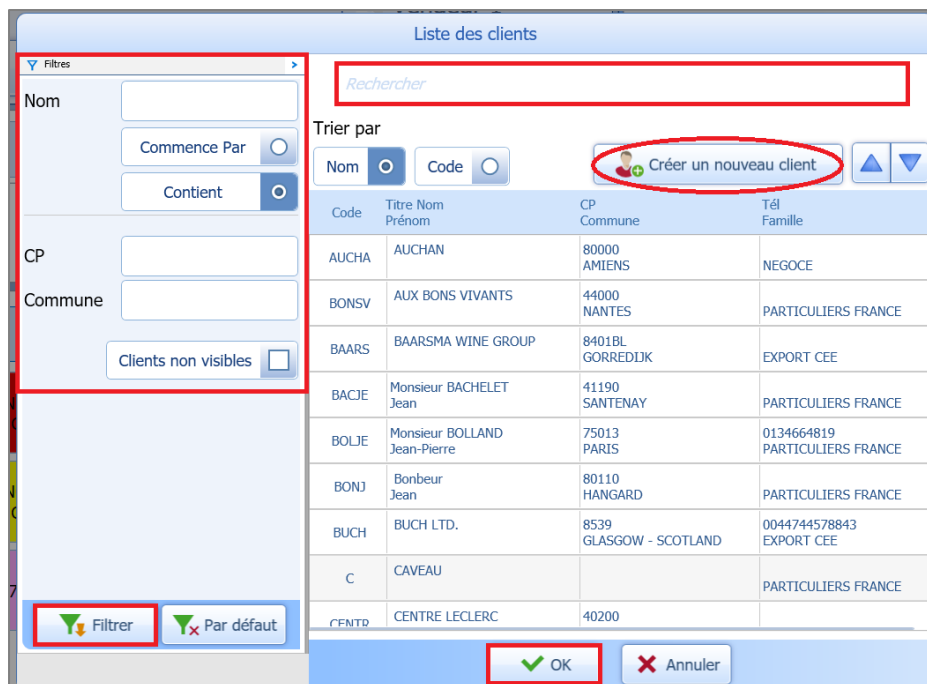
Liste des clients

Filtres

Nom

Commence Par

Contient

CP

Commune

Clients non visibles

Filtrer

Par défaut

Rechercher

Trier par

Nom

Code

Créer un nouveau client

| Code | Titre Nom Prénom | CP Commune | Tél Famille |
|---|---|---|---|
| AUCHA | AUCHAN | 80000 AMIENS | NEGOCE |
| BONSV | AUX BONS VIVANTS | 44000 NANTES | PARTICULIERS FRANCE |
| BAARS | BAARSMA WINE GROUP | 8401BL GORREDIJK | EXPORT CEE |
| BACJE | Monsieur BACHELET Jean | 41190 SANTENAY | PARTICULIERS FRANCE |
| BOLJE | Monsieur BOLLAND Jean-Pierre | 75013 PARIS | 0134664819 PARTICULIERS FRANCE |
| BONJ | Bonbeur Jean | 80110 HANGARD | PARTICULIERS FRANCE |
| BUCH | BUCH LTD. | 8539 GLASGOW - SCOTLAND | 0044744578843 EXPORT CEE |
| C | CAVEAU | | PARTICULIERS FRANCE |
| CENTR | CENTRE LECLERC | 40200 | |

OK

Annuler